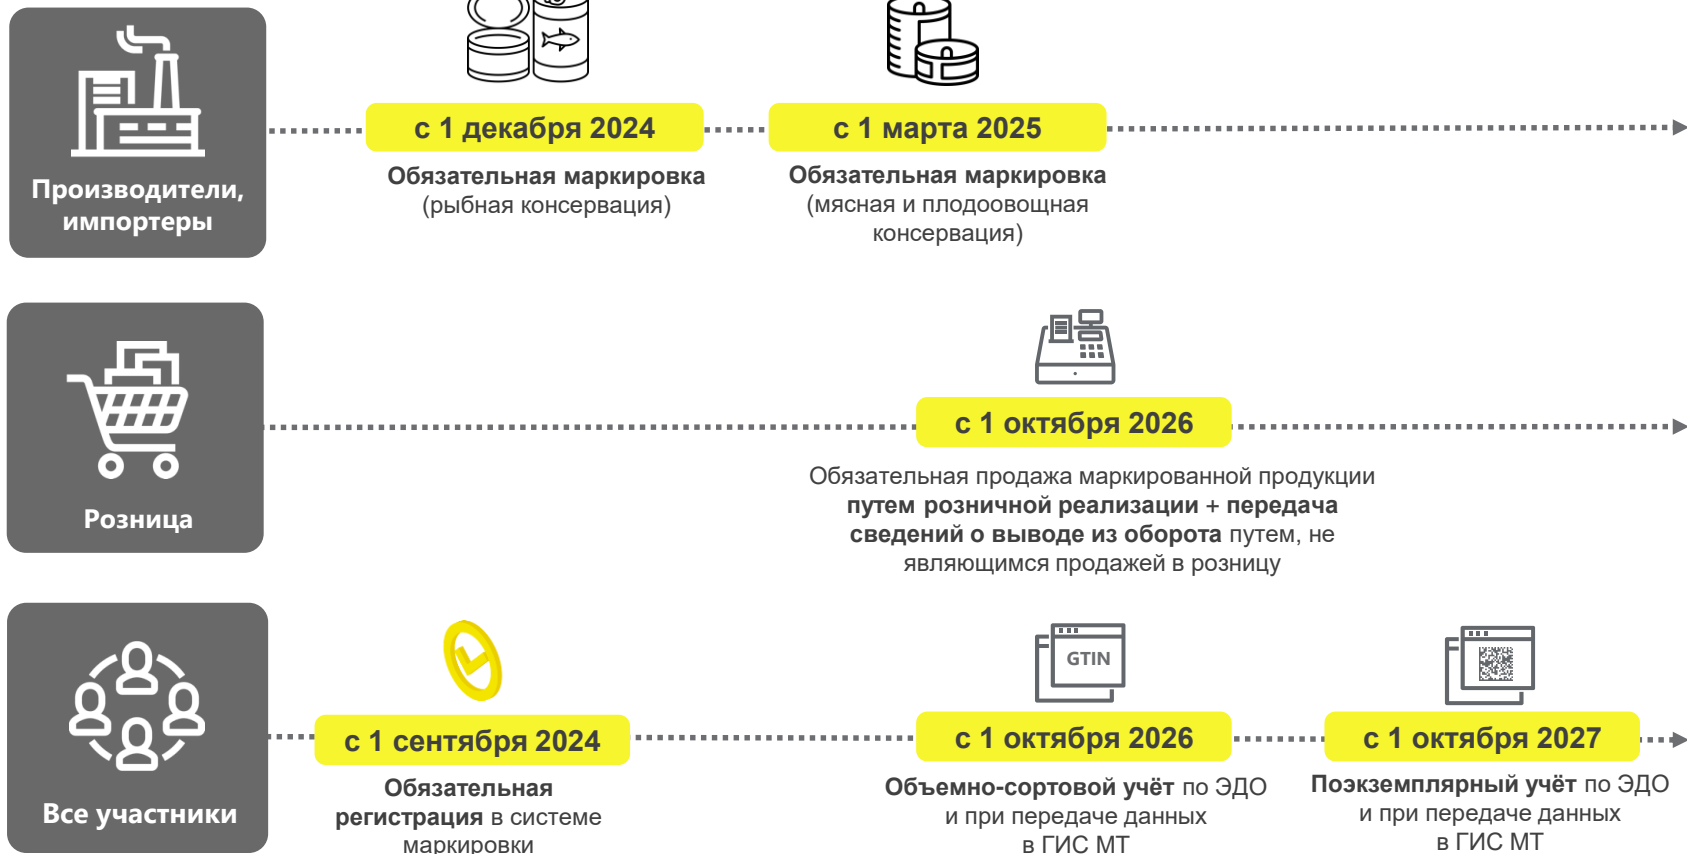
Производители, импортеры

с 1 декабря 2024

Обязательная маркировка (рыбная консервация)

с 1 марта 2025

Обязательная маркировка (мясная и плодоовощная консервация)

Розница

с 1 октября 2026

Обязательная продажа маркированной продукции путем розничной реализации + передача сведений о выводе из оборота путем, не являющимся продажей в розницу

Все участники

с 1 сентября 2024

Обязательная регистрация в системе маркировки

GTIN

с 1 октября 2026

Объемно-сортовой учёт по ЭДО и при передаче данных в ГИС МТ

с 1 октября 2027

Поэкземплярный учёт по ЭДО и при передаче данных в ГИС МТ